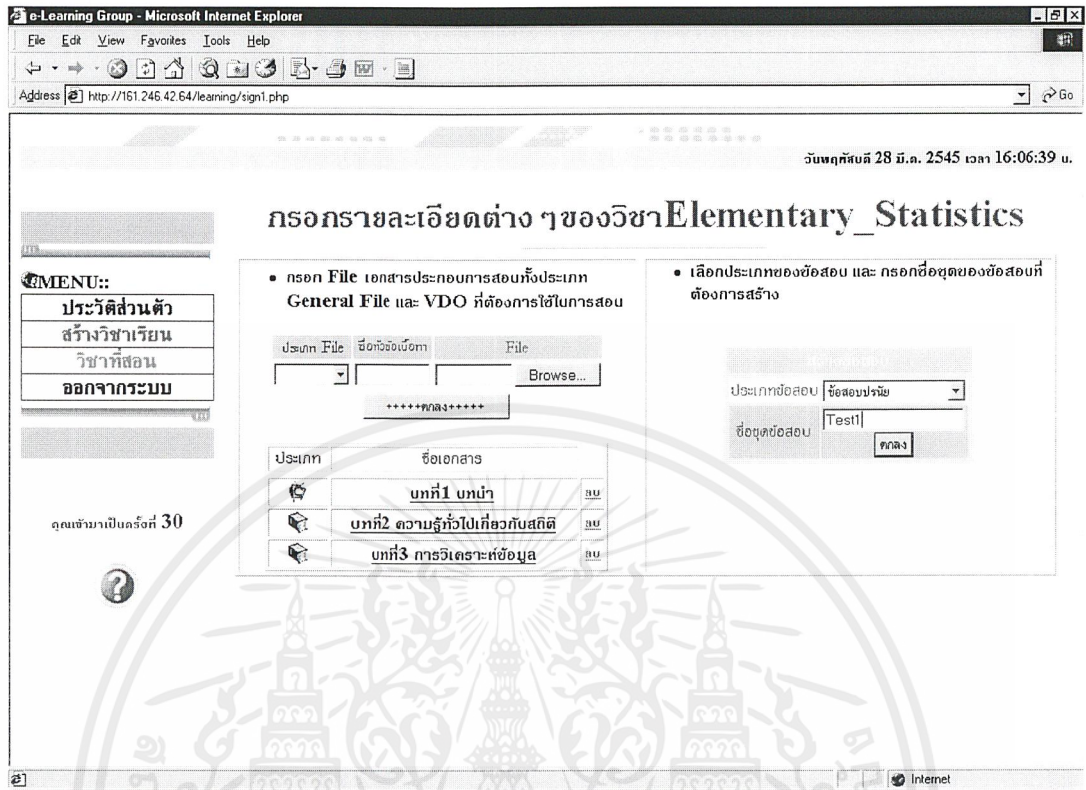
e-Learning Group - Microsoft Internet Explorer

File Edit View Favorites Tools Help

Address http://161.246.42.64/learning/sign1.php

Go

วันพฤหัสบดี 28 มี.ค. 2545 เวลา 16:06:39 น.

กรอกรายละเอียดต่าง ๆ ของวิชาElementary_Statistics

MENU::

ประวัติส่วนตัว

สร้างวิชาเรียน

วิชาที่สอน

ออกจากระบบ

คุณเข้ามาเป็นครั้งที่ 30

• กรอก File เอกสารประกอบการสอนทั้งประเภท General File และ VDO ที่ต้องการใช้ในการสอน

| ประเภท File | ชื่อหัวข้อเนื้อหา | File |
|---|---|---|
| | | Browse... |

+++++ตกลง+++++

| ประเภท | ชื่อเอกสาร | |
|---|---|---|
| | บทที่1 บทนำ | ลบ |
| | บทที่2 ความรู้ทั่วไปเกี่ยวกับสถิติ | ลบ |
| | บทที่3 การวิเคราะห์ข้อมูล | ลบ |

• เลือกประเภทของข้อสอบ และ กรอกชื่อชุดของข้อสอบที่ต้องการสร้าง

ประเภทข้อสอบ ข้อสอบปรนัย

ชื่อชุดข้อสอบ Test1

ตกลง

Internet